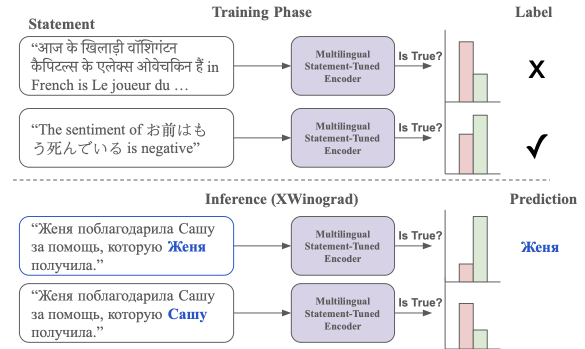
Statement

Training Phase

Label

"आज के खिलाड़ी वॉशिंगटन कैपिटल्स के एलेक्स ओवेचकिन हैं in French is Le joueur du …

Multilingual Statement-Tuned Encoder

Is True?

X

"The sentiment of お前はもう死んでいる is negative"

Multilingual Statement-Tuned Encoder

Is True?

✓

Inference (XWinograd)

Prediction

"Женя поблагодарила Сашу за помощь, которую Женя получила."

Multilingual Statement-Tuned Encoder

Is True?

Женя

"Женя поблагодарила Сашу за помощь, которую Сашу получила."

Multilingual Statement-Tuned Encoder

Is True?